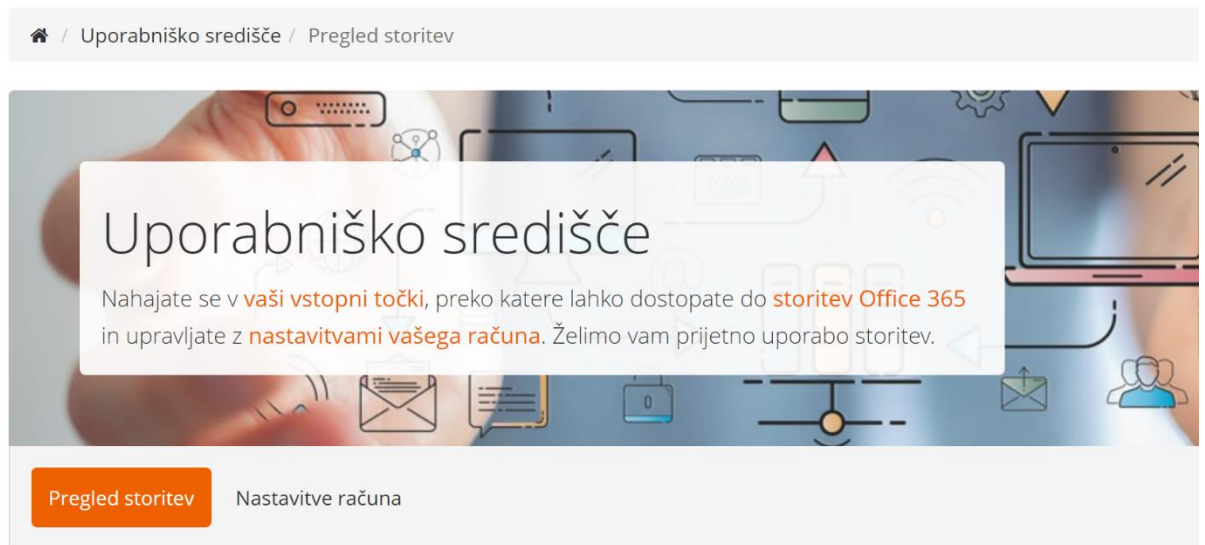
/ Uporabniško središče / Pregled storitev

Uporabniško središče

Nahajate se v vaši vstopni točki, preko katere lahko dostopate do storitev Office 365 in upravljate z nastavitvami vašega računa. Želimo vam prijetno uporabo storitev.

Pregled storitev

Nastavitve računa